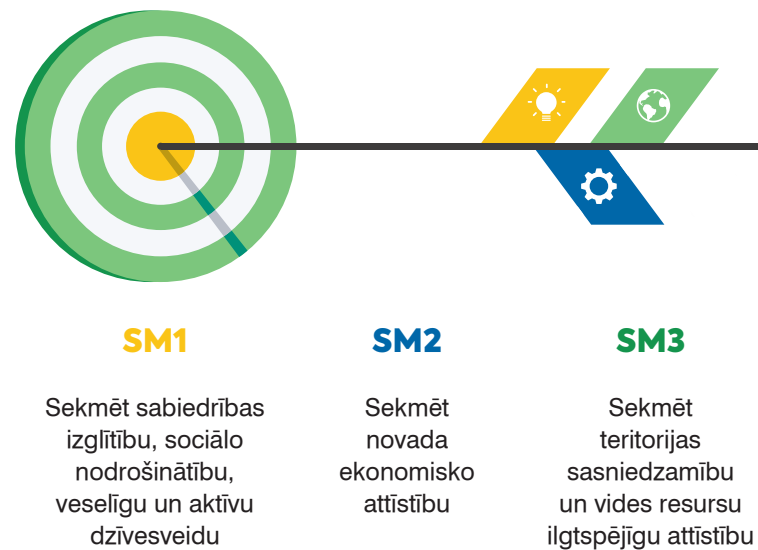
SM1

Sekmēt sabiedrības izglītību, sociālo nodrošinātību, veselīgu un aktīvu dzīvesveidu

SM2

Sekmēt novada ekonomisko attīstību

SM3

Sekmēt teritorijas sasniedzamību un vides resursu ilgtspējīgu attīstību